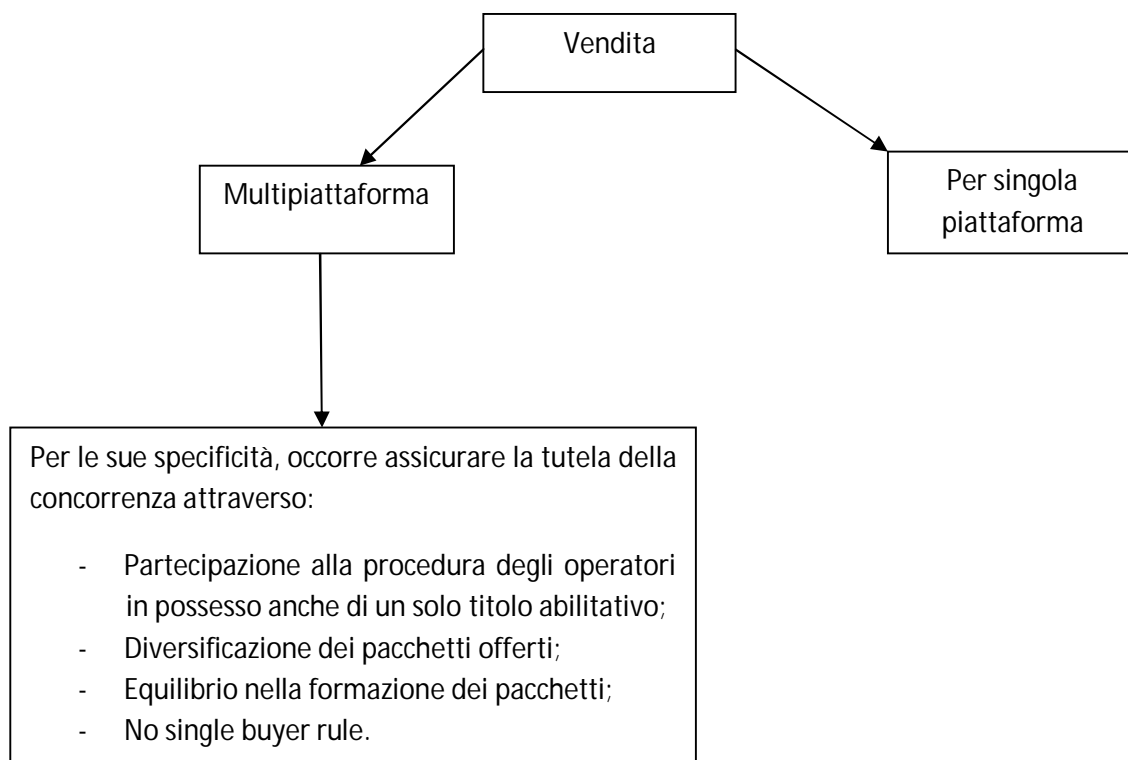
Vendita

Multipiattaforma

Per singola piattaforma

Per le sue specificità, occorre assicurare la tutela della concorrenza attraverso:

- Partecipazione alla procedura degli operatori in possesso anche di un solo titolo abilitativo;
- Diversificazione dei pacchetti offerti;
- Equilibrio nella formazione dei pacchetti;
- No single buyer rule.